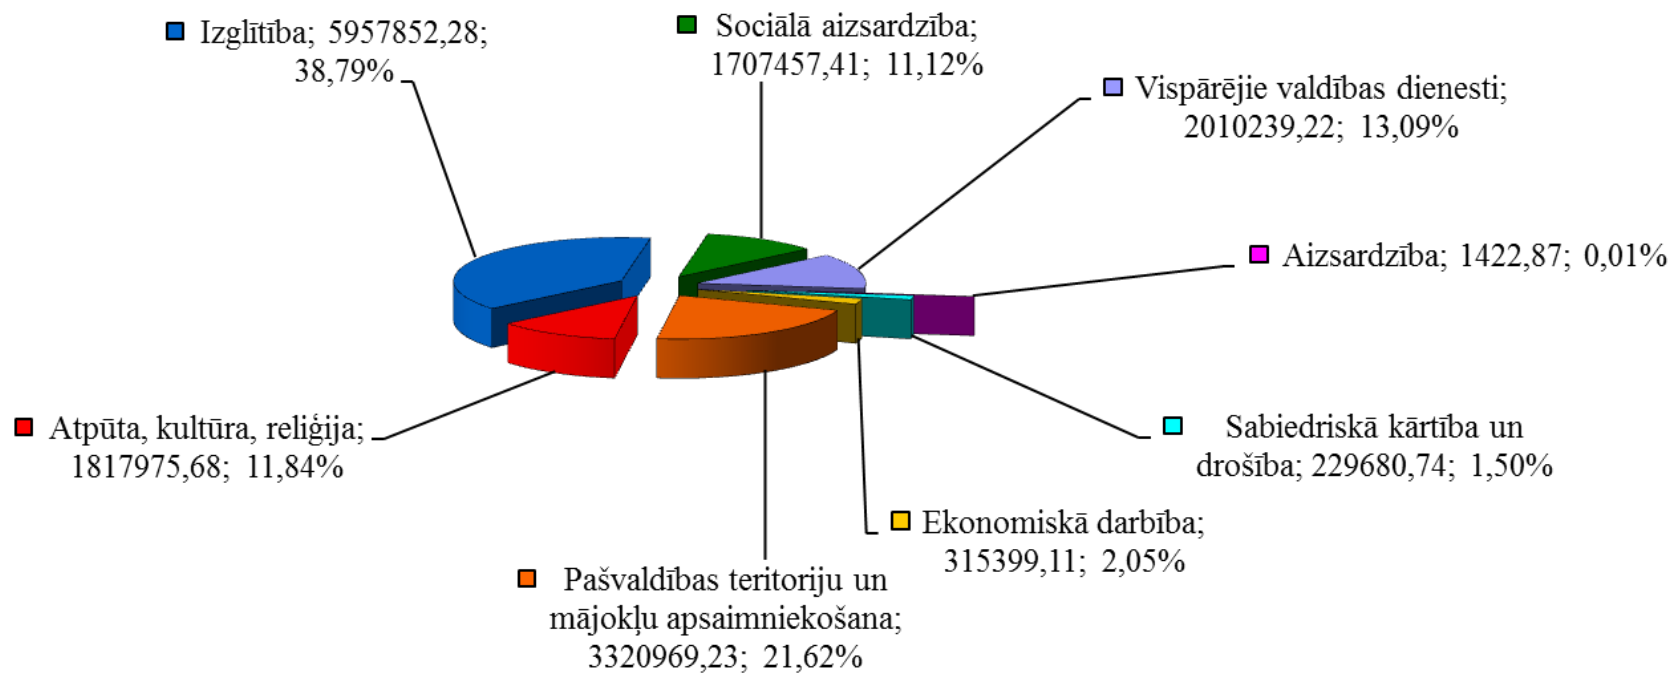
Izglītība; 5957852,28; 38,79%

Sociālā aizsardzība; 1707457,41; 11,12%

Vispārējie valdības dienesti; 2010239,22; 13,09%

Aizsardzība; 1422,87; 0,01%

Atpūta, kultūra, reliģija; 1817975,68; 11,84%

Sabiedriskā kārtība un drošība; 229680,74; 1,50%

Ekonomiskā darbība; 315399,11; 2,05%

Pašvaldības teritoriju un mājokļu apsaimniekošana; 3320969,23; 21,62%